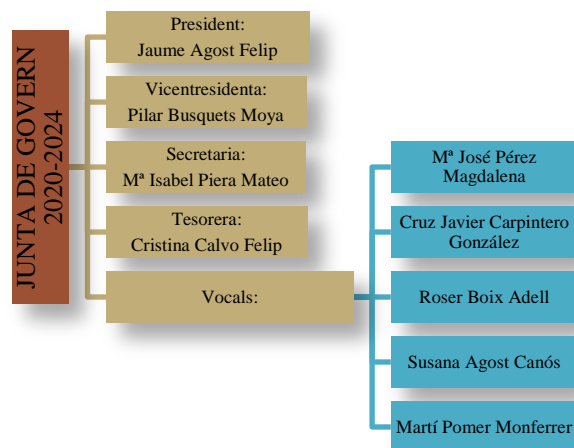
JUNTA DE GOVERN
2020-2024

President:
Jaume Agost Felip

Vicentresidenta:
Pilar Busquets Moya

Secretaria:
Mª Isabel Piera Mateo

Tesorera:
Cristina Calvo Felip

Vocals:

Mª José Pérez Magdalena

Cruz Javier Carpintero González

Roser Boix Adell

Susana Agost Canós

Martí Pomer Monferrer